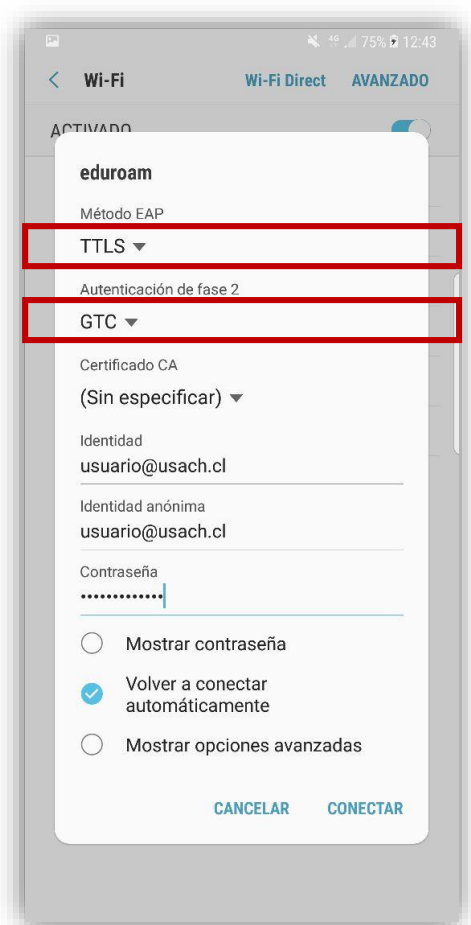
4G 75% 12:43

Wi-Fi Wi-Fi Direct AVANZADO

ACTIVADO

eduroam

Método EAP

TTLS

Autenticación de fase 2

GTC

Certificado CA

(Sin especificar)

Identidad

usuario@usach.cl

Identidad anónima

usuario@usach.cl

Contraseña

•••••••••••••

Mostrar contraseña

Volver a conectar automáticamente

Mostrar opciones avanzadas

CANCELAR CONECTAR